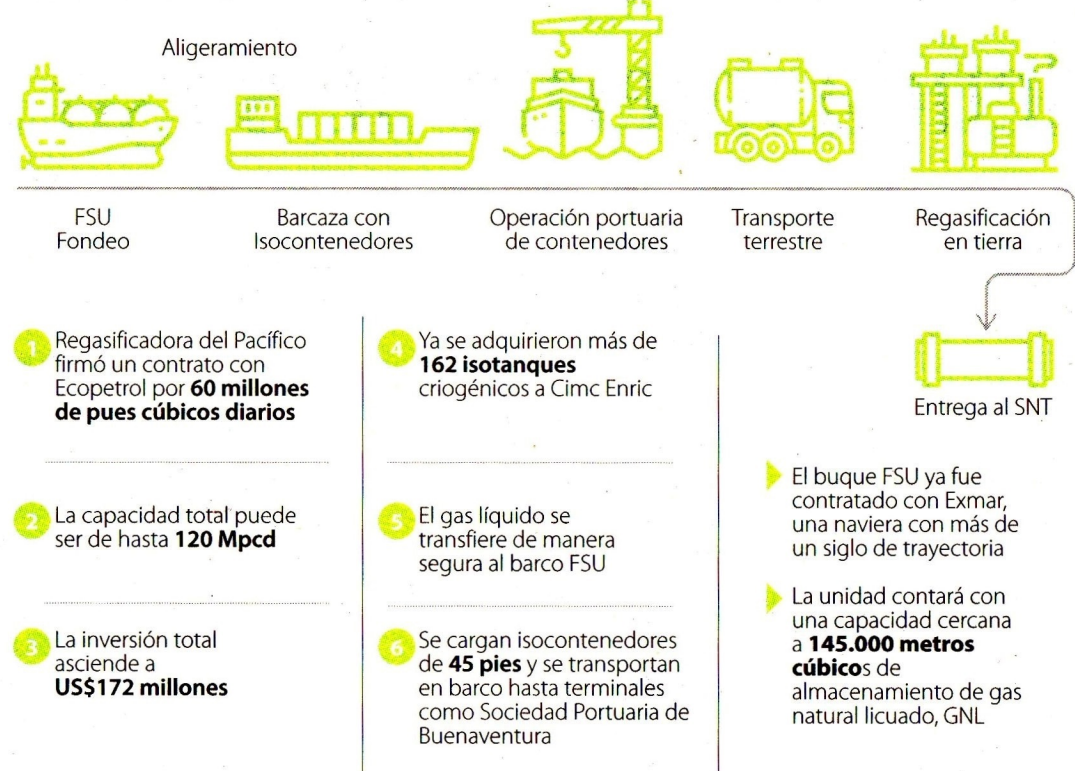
Aligeramiento

FSU
Fondeo

Barcaza con
Isocontenedores

Operación portuaria
de contenedores

Transporte
terrestre

Regasificación
en tierra

Entrega al SNT

1 Regasificadora del Pacífico firmó un contrato con Ecopetrol por **60 millones de pues cúbicos diarios**

2 La capacidad total puede ser de hasta **120 Mpcd**

3 La inversión total asciende a **US$172 millones**

4 Ya se adquirieron más de **162 isotanques** criogénicos a Cimc Enric

5 El gas líquido se transfiere de manera segura al barco FSU

6 Se cargan isocontenedores de **45 pies** y se transportan en barco hasta terminales como Sociedad Portuaria de Buenaventura

El buque FSU ya fue contratado con Exmar, una naviera con más de un siglo de trayectoria

La unidad contará con una capacidad cercana a **145.000 metros cúbico**s de almacenamiento de gas natural licuado, GNL